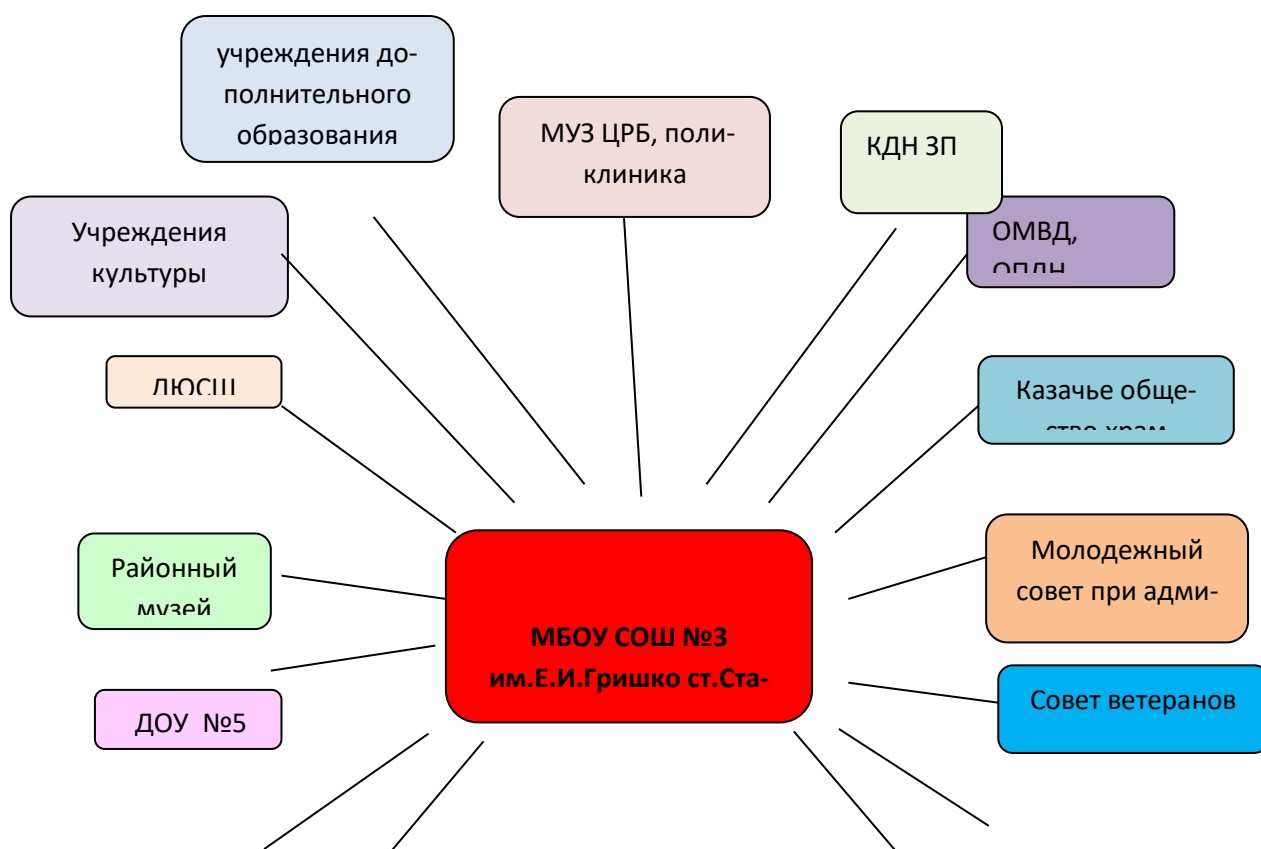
учреждения дополнительного образования

МУЗ ЦРБ, поликлиника

КДН ЗП

Учреждения культуры

ОМВД, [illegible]

ДЮСШ

Казачье общество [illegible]

Районный музей

Молодежный совет при адми-

МБОУ СОШ №3 им.Е.И.Гришко ст.Ста-

ДОУ №5

Совет ветеранов